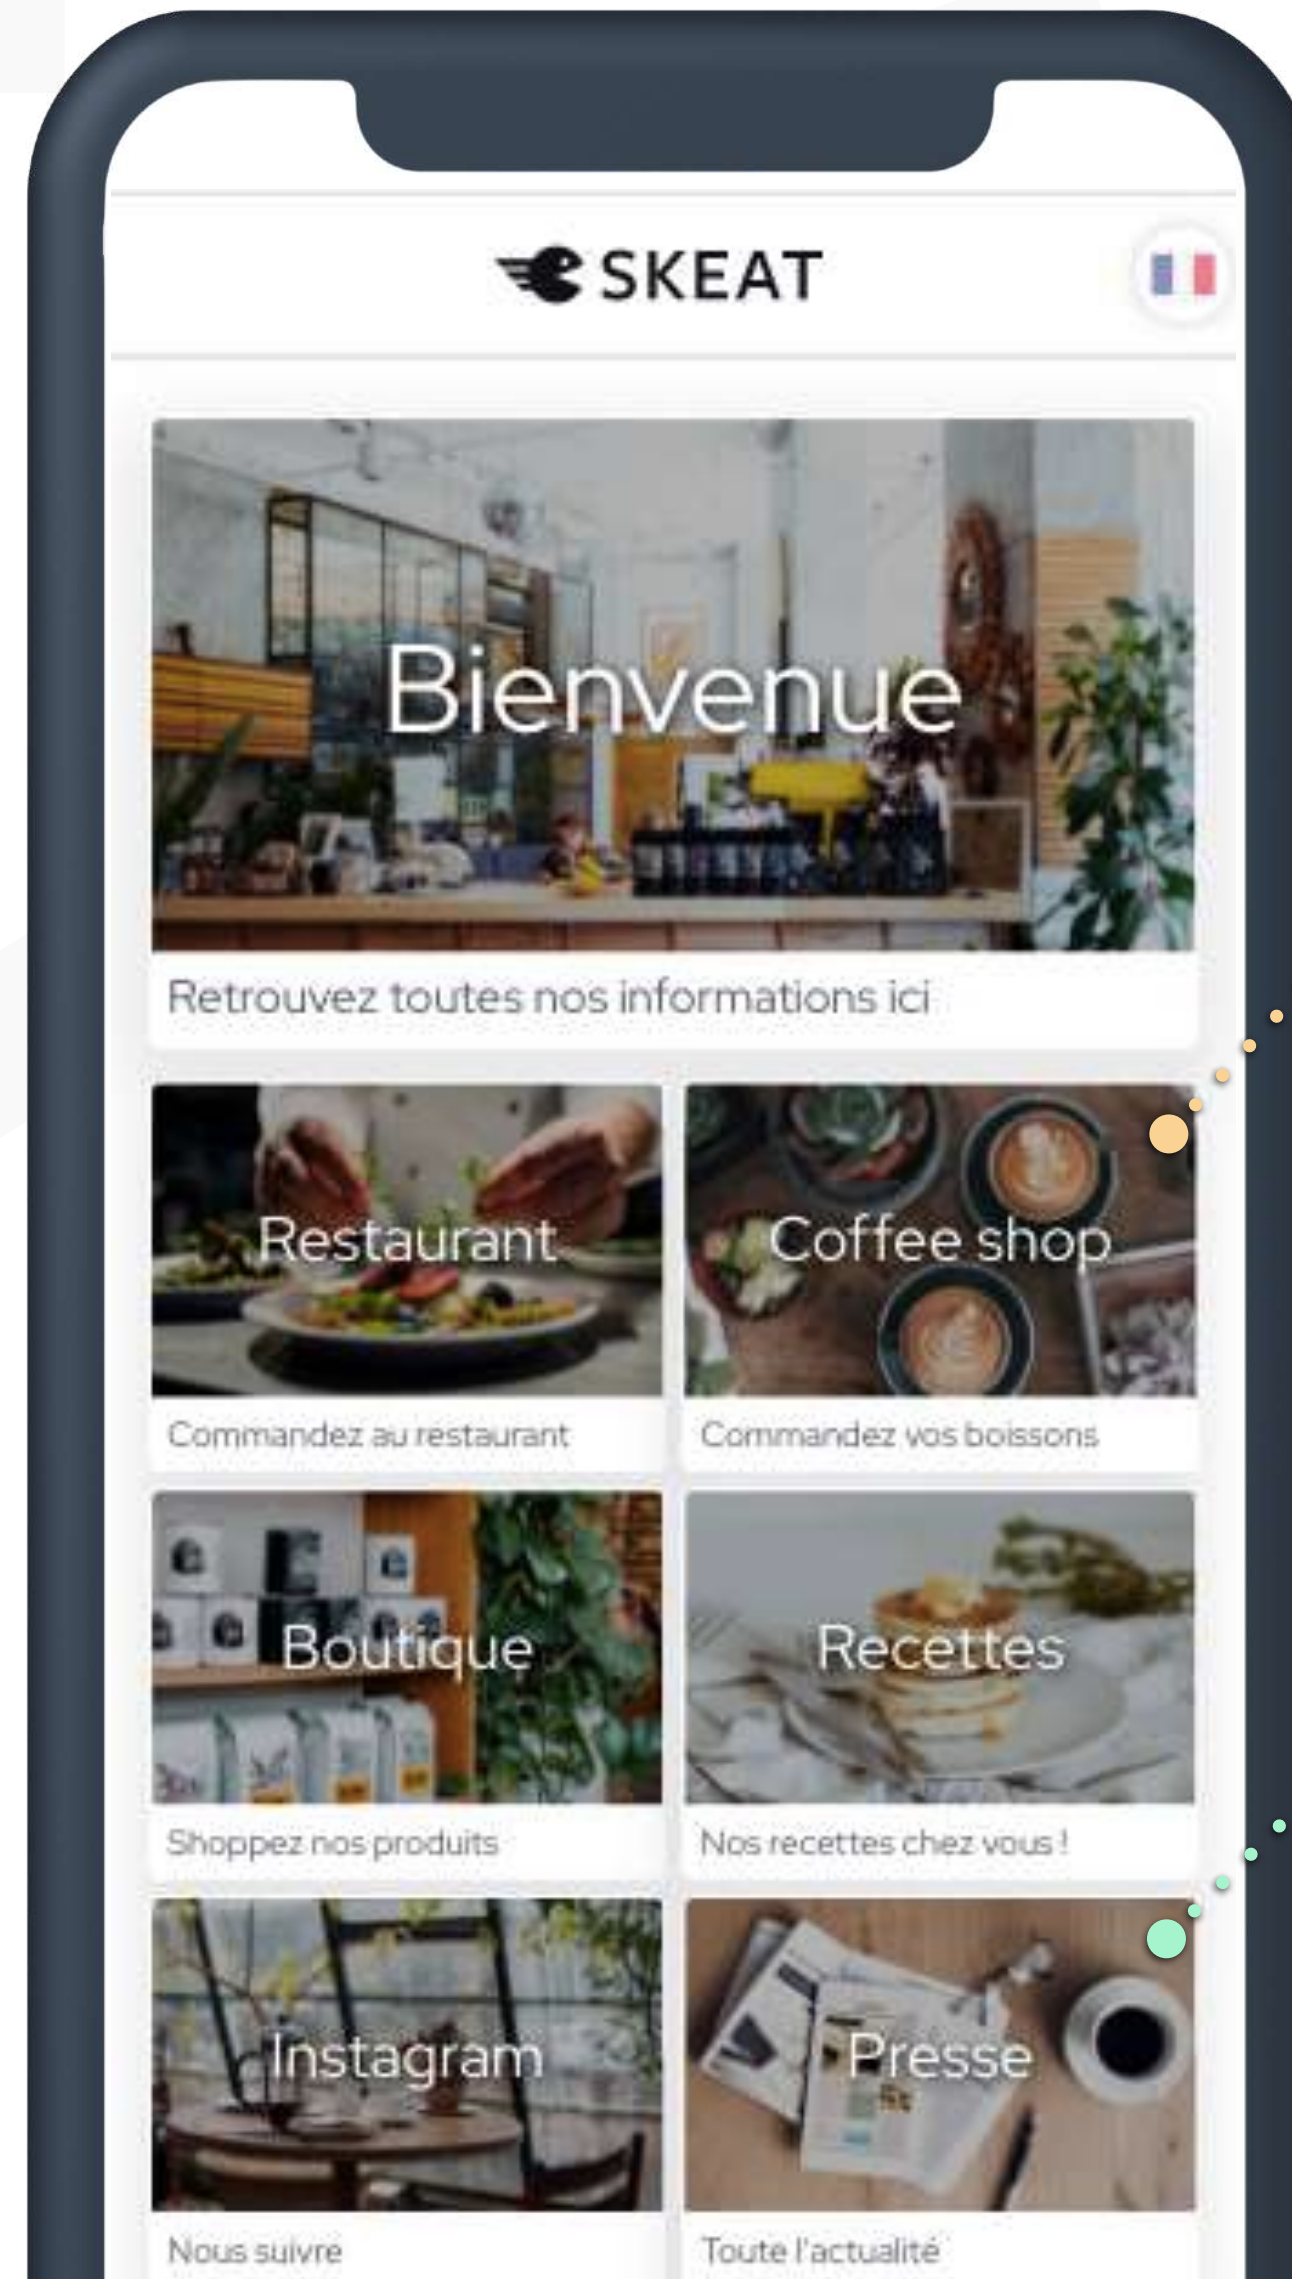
SKEAT

Bienvenue

Retrouvez toutes nos informations ici

Restaurant

Commandez au restaurant

Coffee shop

Commandez vos boissons

Boutique

Shoppez nos produits

Recettes

Nos recettes chez vous !

Instagram

Nous suivre

Presse

Toute l'actualité